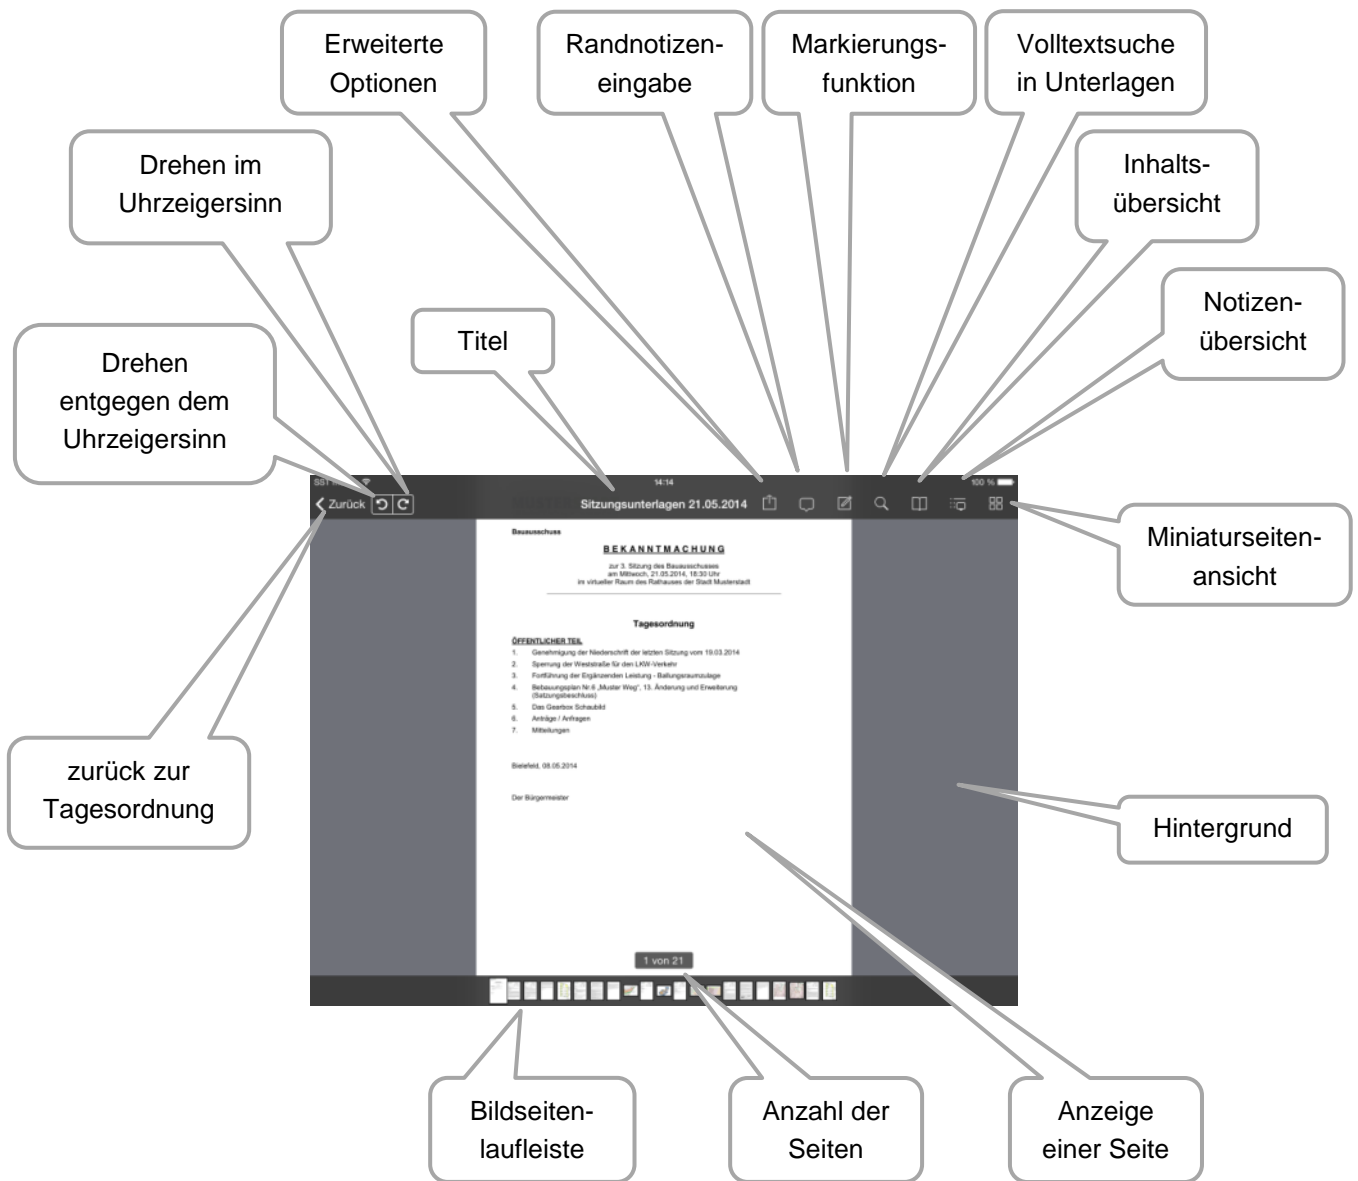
Erweiterte Optionen

Randnotizeneingabe

Markierungsfunktion

Volltextsuche in Unterlagen

Drehen im Uhrzeigersinn

Inhaltsübersicht

Titel

Notizenübersicht

Drehen entgegen dem Uhrzeigersinn

14:14

100 %

Zurück

Sitzungsunterlagen 21.05.2014

Miniaturseitenansicht

Bauausschuss

BEKANNTMACHUNG

zur 3. Sitzung des Bauausschusses
am Mittwoch, 21.05.2014, 18:30 Uhr
im virtueller Raum des Rathauses der Stadt Musterstadt

Tagesordnung

ÖFFENTLICHER TEIL

1. Genehmigung der Niederschrift der letzten Sitzung vom 19.03.2014
2. Sperrung der Weststraße für den LKW-Verkehr
3. Fortführung der Ergänzenden Leistung - Ballungsraumzulage
4. Bebauungsplan Nr.6 „Muster Weg", 13. Änderung und Erweiterung (Satzungsbeschluss)
5. Das Gearbox Schaubild
6. Anträge / Anfragen
7. Mitteilungen

Bielefeld, 08.05.2014

Der Bürgermeister

zurück zur Tagesordnung

Hintergrund

1 von 21

Bildseitenlaufleiste

Anzahl der Seiten

Anzeige einer Seite